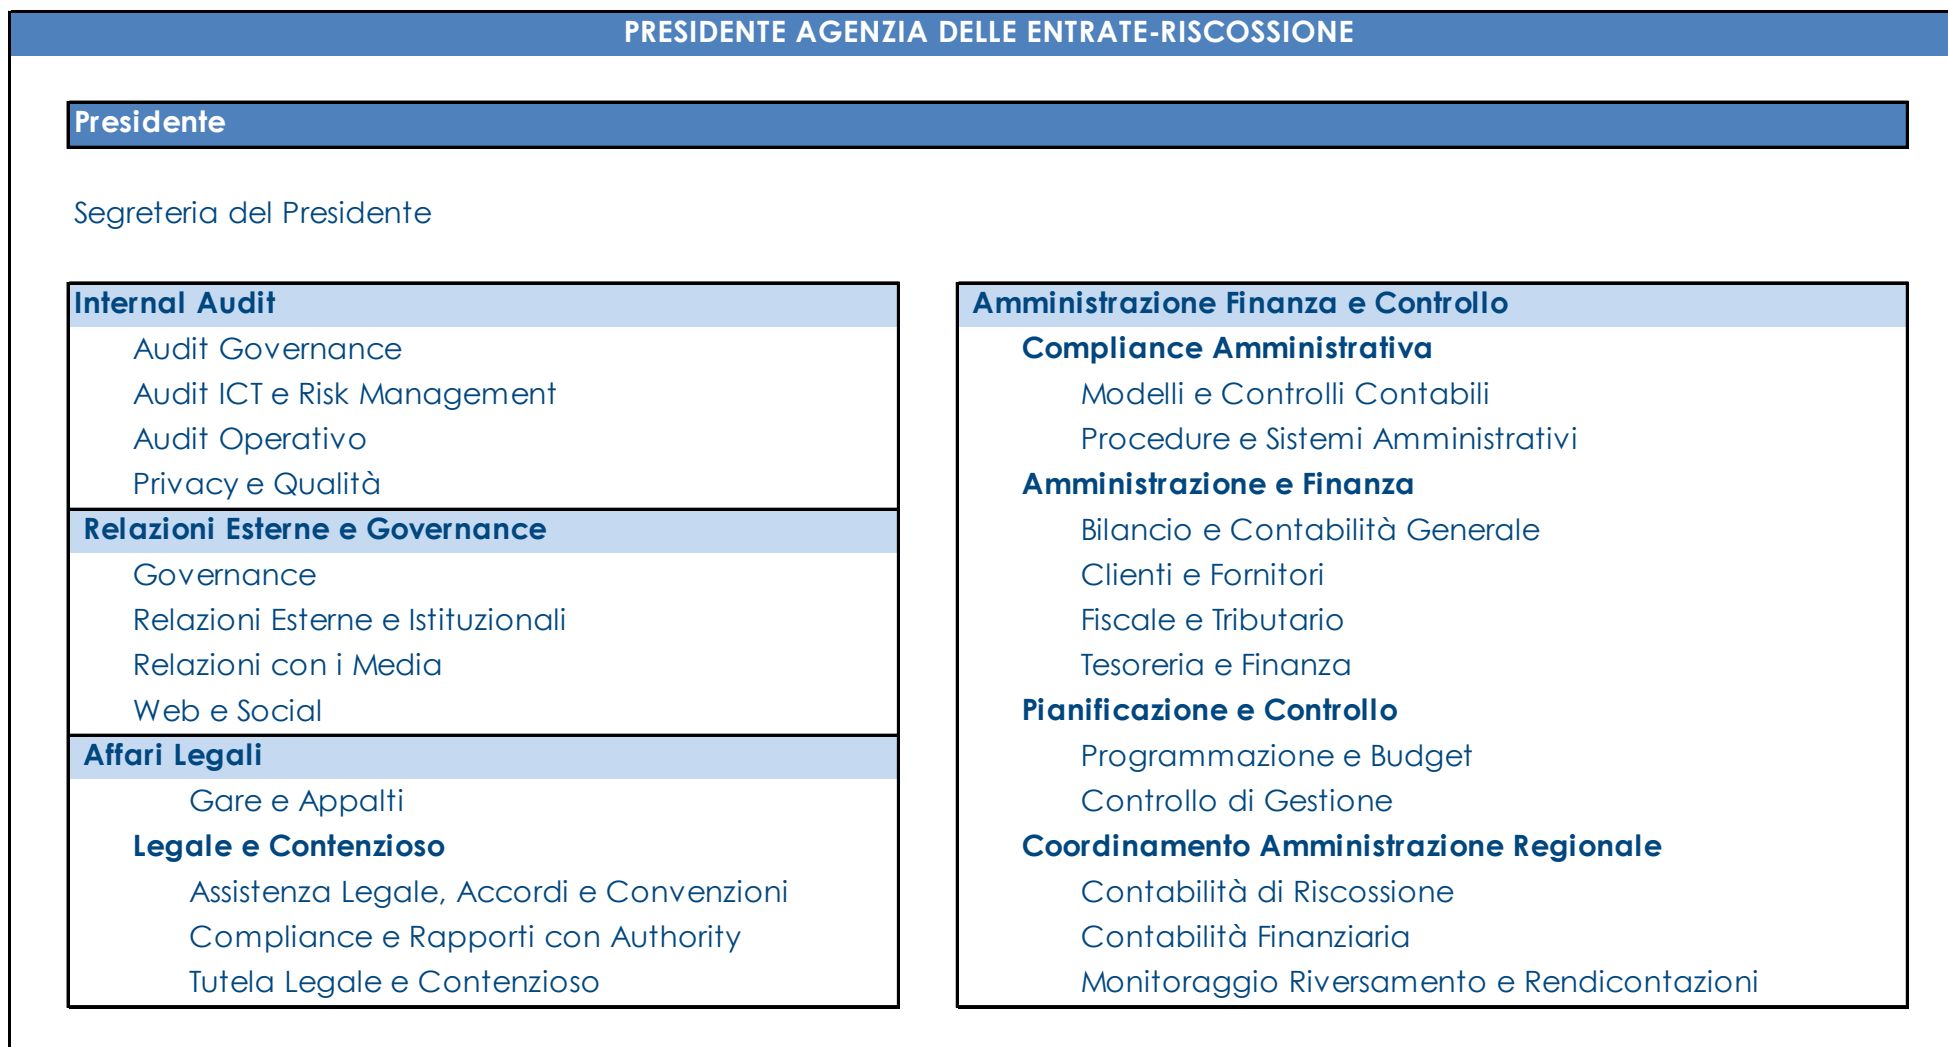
PRESIDENTE AGENZIA DELLE ENTRATE-RISCOSSIONE

Presidente

Segreteria del Presidente

Internal Audit
Audit Governance
Audit ICT e Risk Management
Audit Operativo
Privacy e Qualità

Relazioni Esterne e Governance
Governance
Relazioni Esterne e Istituzionali
Relazioni con i Media
Web e Social

Affari Legali
Gare e Appalti
Legale e Contenzioso
Assistenza Legale, Accordi e Convenzioni
Compliance e Rapporti con Authority
Tutela Legale e Contenzioso

Amministrazione Finanza e Controllo
Compliance Amministrativa
Modelli e Controlli Contabili
Procedure e Sistemi Amministrativi
Amministrazione e Finanza
Bilancio e Contabilità Generale
Clienti e Fornitori
Fiscale e Tributario
Tesoreria e Finanza
Pianificazione e Controllo
Programmazione e Budget
Controllo di Gestione
Coordinamento Amministrazione Regionale
Contabilità di Riscossione
Contabilità Finanziaria
Monitoraggio Riversamento e Rendicontazioni